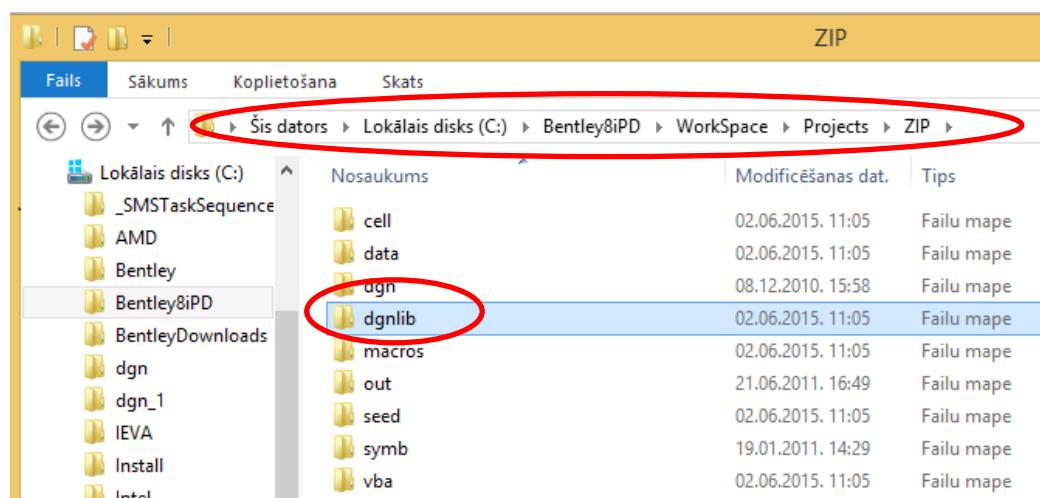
ZIP

Fails Sākums Koplietošana Skats

Šis dators ▸ Lokālais disks (C:) ▸ Bentley8iPD ▸ WorkSpace ▸ Projects ▸ ZIP ▸

Lokālais disks (C:)
_SMSTaskSequence
AMD
Bentley
Bentley8iPD
BentleyDownloads
dgn
dgn_1
IEVA
Install
Intel

| Nosaukums | Modificēšanas dat. | Tips |
|---|---|---|
| cell | 02.06.2015. 11:05 | Failu mape |
| data | 02.06.2015. 11:05 | Failu mape |
| dgn | 08.12.2010. 15:58 | Failu mape |
| dgnlib | 02.06.2015. 11:05 | Failu mape |
| macros | 02.06.2015. 11:05 | Failu mape |
| out | 21.06.2011. 16:49 | Failu mape |
| seed | 02.06.2015. 11:05 | Failu mape |
| symb | 19.01.2011. 14:29 | Failu mape |
| vba | 02.06.2015. 11:05 | Failu mape |